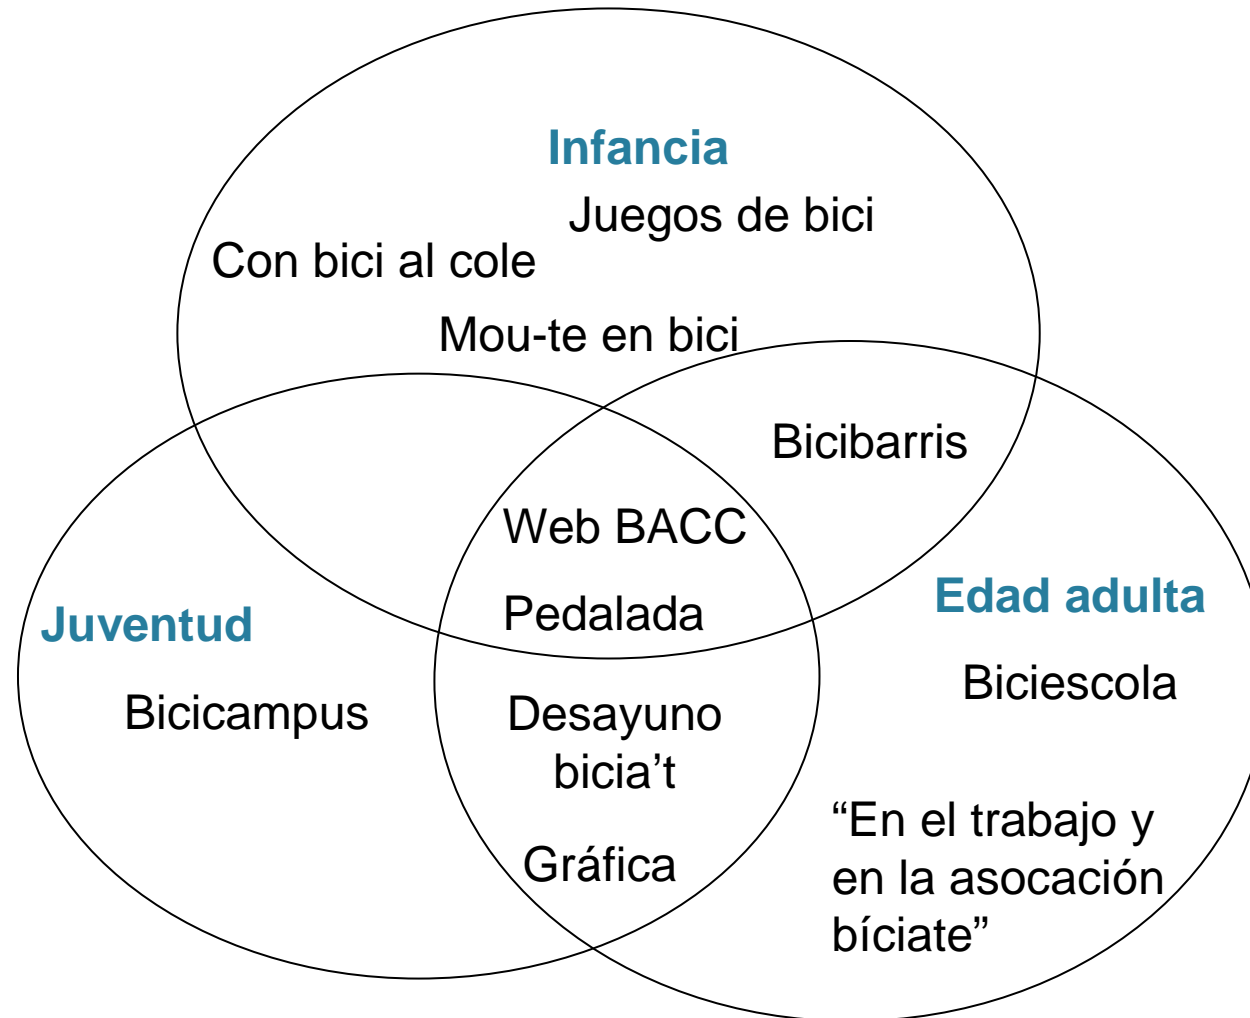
Infancia

Juegos de bici

Con bici al cole

Mou-te en bici

Bicibarris

Web BACC

Pedalada

Juventud

Bicicampus

Desayuno bicia't

Gráfica

Edad adulta

Biciescola

"En el trabajo y en la asocación bíciate"